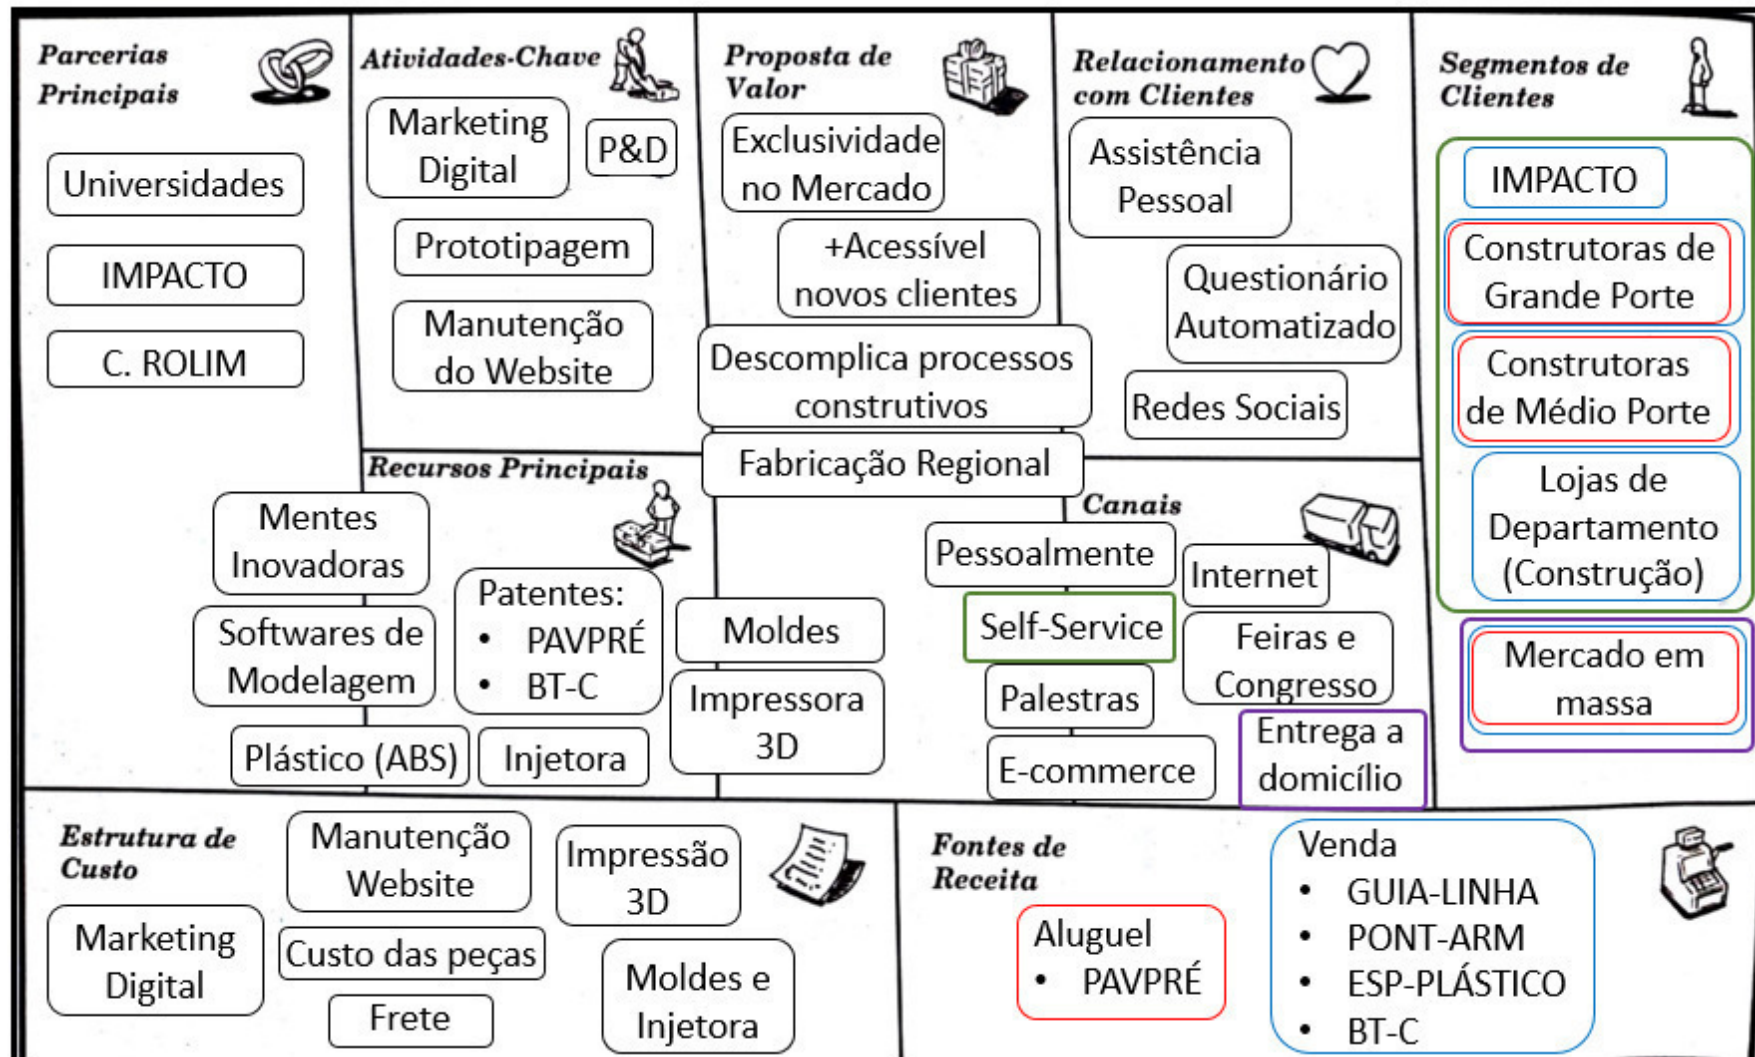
Parcerias Principais

Universidades

IMPACTO

C. ROLIM

Atividades-Chave

Marketing Digital

P&D

Prototipagem

Manutenção do Website

Recursos Principais

Mentes Inovadoras

Softwares de Modelagem

Patentes:
- PAVPRÉ
- BT-C

Plástico (ABS)

Injetora

Moldes

Impressora 3D

Proposta de Valor

Exclusividade no Mercado

+Acessível novos clientes

Descomplica processos construtivos

Fabricação Regional

Relacionamento com Clientes

Assistência Pessoal

Questionário Automatizado

Redes Sociais

Canais

Pessoalmente

Internet

Self-Service

Feiras e Congresso

Palestras

E-commerce

Entrega a domicílio

Segmentos de Clientes

IMPACTO

Construtoras de Grande Porte

Construtoras de Médio Porte

Lojas de Departamento (Construção)

Mercado em massa

Estrutura de Custo

Marketing Digital

Manutenção Website

Custo das peças

Frete

Impressão 3D

Moldes e Injetora

Fontes de Receita

Aluguel
- PAVPRÉ

Venda
- GUIA-LINHA
- PONT-ARM
- ESP-PLÁSTICO
- BT-C